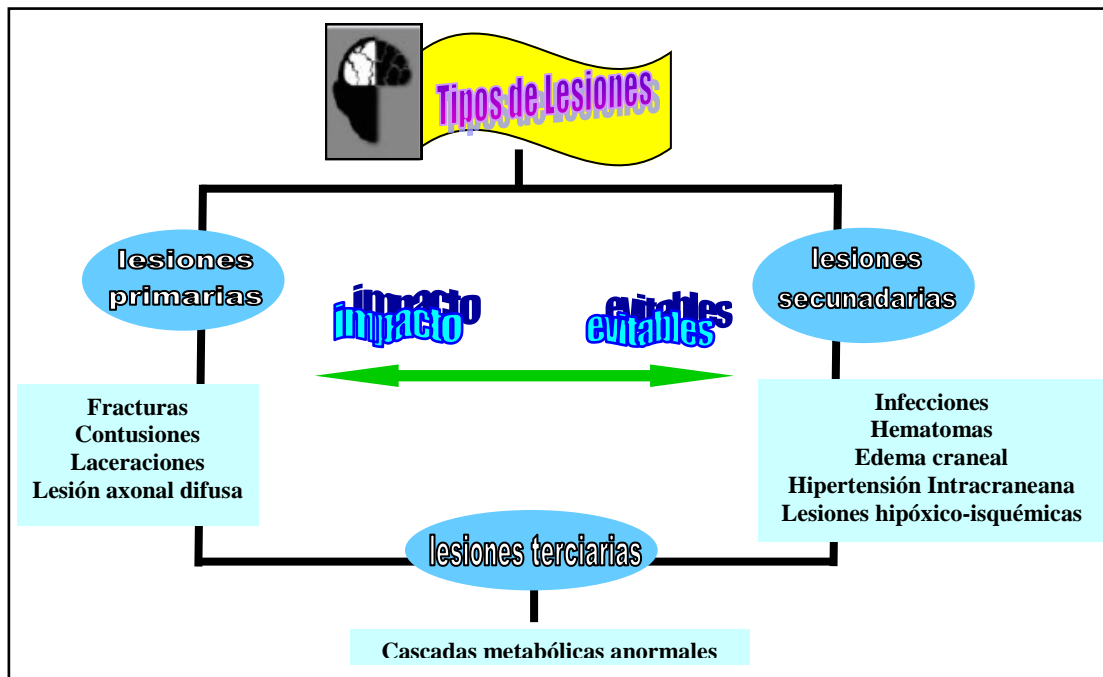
Tipos de Lesiones

lesiones primarias

impacto

evitables

lesiones secunadarias

Fracturas
Contusiones
Laceraciones
Lesión axonal difusa

Infecciones
Hematomas
Edema craneal
Hipertensión Intracraneana
Lesiones hipóxico-isquémicas

lesiones terciarias

Cascadas metabólicas anormales